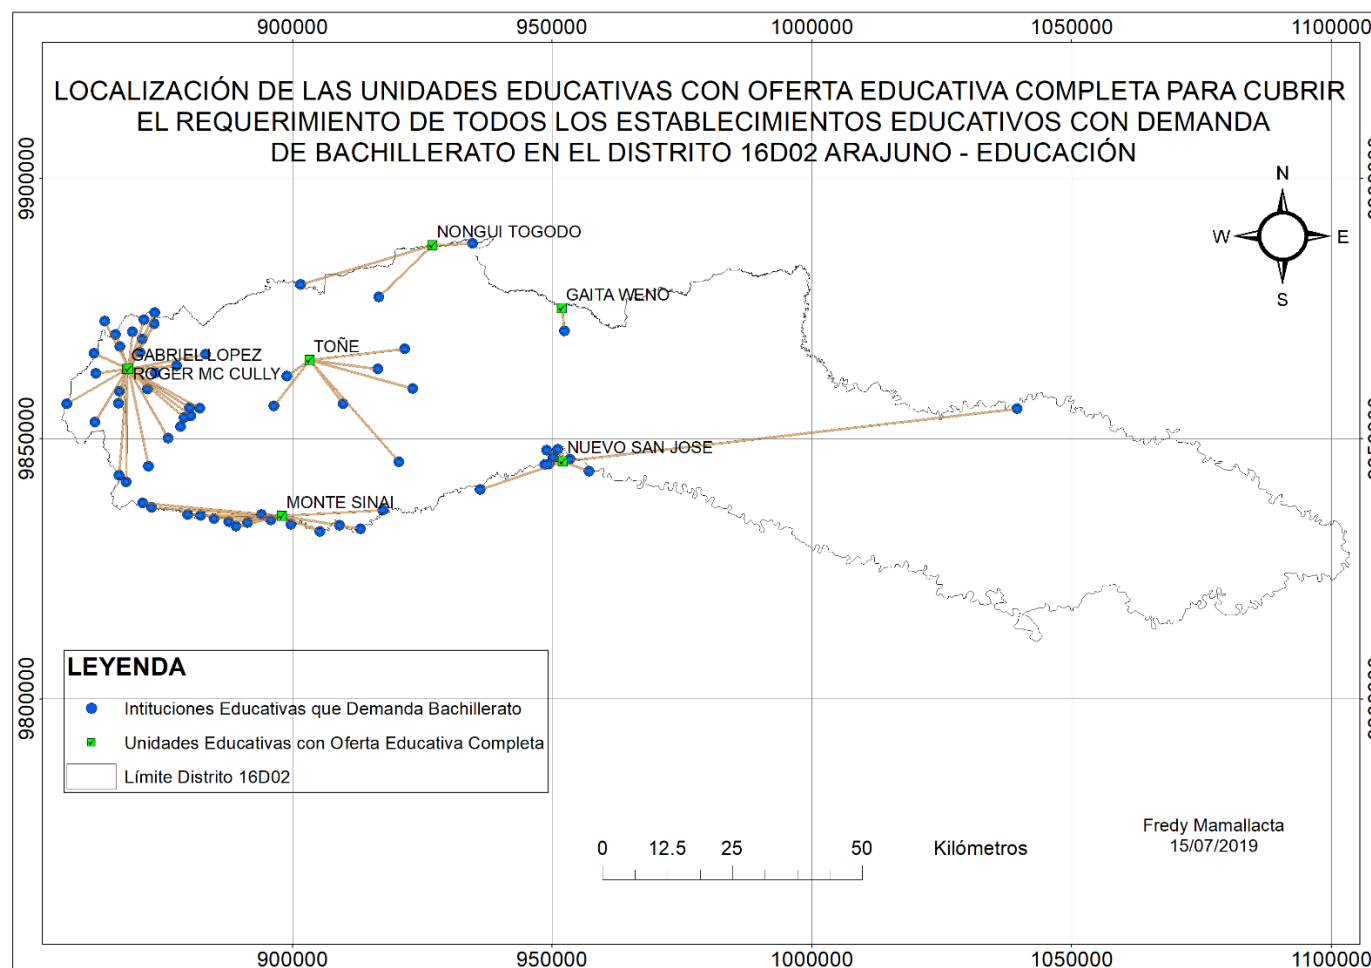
900000 950000 1000000 1050000 1100000

LOCALIZACIÓN DE LAS UNIDADES EDUCATIVAS CON OFERTA EDUCATIVA COMPLETA PARA CUBRIR EL REQUERIMIENTO DE TODOS LOS ESTABLECIMIENTOS EDUCATIVOS CON DEMANDA DE BACHILLERATO EN EL DISTRITO 16D02 ARAJUNO - EDUCACIÓN

9900000
9850000
9800000

N
W E
S

NONGUI TOGODO
GAITA WENO
TOÑE
GABRIEL LOPEZ
ROGER MC CULLY
NUEVO SAN JOSE
MONTE SINAI

LEYENDA
Intituciones Educativas que Demanda Bachillerato
Unidades Educativas con Oferta Educativa Completa
Límite Distrito 16D02

0 12.5 25 50 Kilómetros

Fredy Mamallacta
15/07/2019

900000 950000 1000000 1050000 1100000